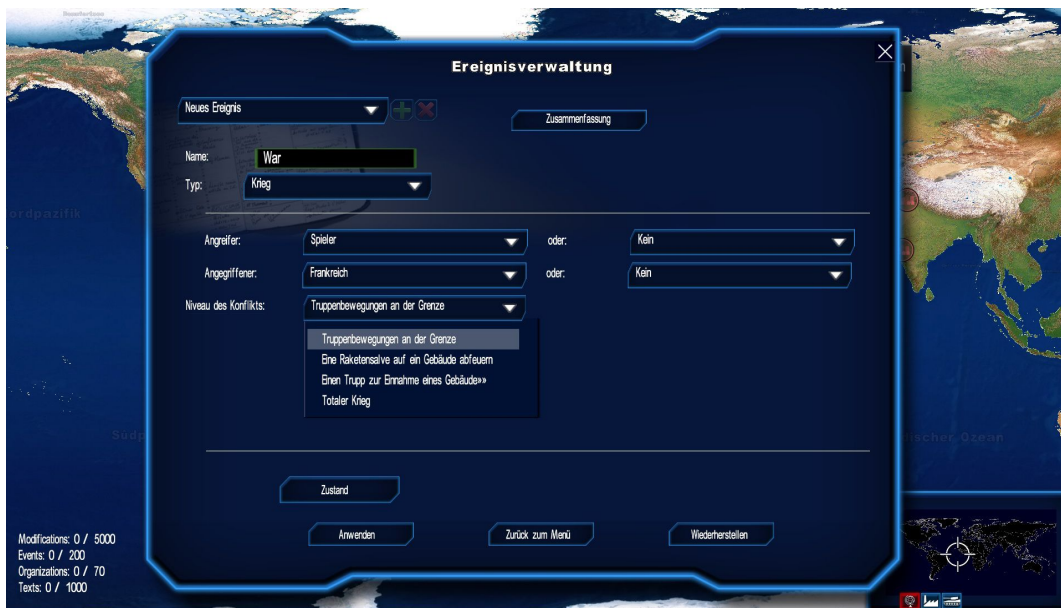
Ereignisverwaltung

Neues Ereignis

Zusammenfassung

Name: War

Typ: Krieg

Angreifer: Spieler oder: Kein

Angegriffener: Frankreich oder: Kein

Niveau des Konflikts: Truppenbewegungen an der Grenze

Truppenbewegungen an der Grenze
Eine Raketensalve auf ein Gebäude abfeuern
Einen Trupp zur Einnahme eines Gebäude»»
Totaler Krieg

Zustand

Anwenden
Zurück zum Menü
Wiederherstellen

ordpazifik
Südp
ischer Ozean

Modifications: 0 / 5000
Events: 0 / 200
Organizations: 0 / 70
Texts: 0 / 1000